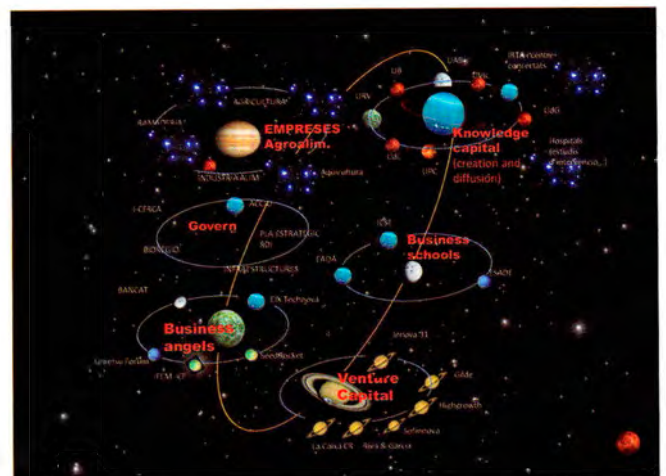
EMPRESES Agroalim.

AGRICULTURA

RAMADERIA

INDUSTRIA AGROALIM.

Aquacultura

Knowledge capital (creation and diffusion)

UB

UAB

URV

UdL

UdG

UPC

CSIC

IRTA centres concertats

Hospitals (estudis d'excelencia...)

Govern

ACC1Ó

PLA ESTRATÈGIC R+D

I-CERCA

BIOREGIÓ

INFRAESTRUCTURES

Business schools

IESE

EADA

ESADE

BANCAT

Business angels

Elk Techpyme

SeedRocket

Keiretsu Forum

ITEM-CF

Venture Capital

Inveready

Gilde

Highgrowth

Inova

La Caixa CR

Ysios